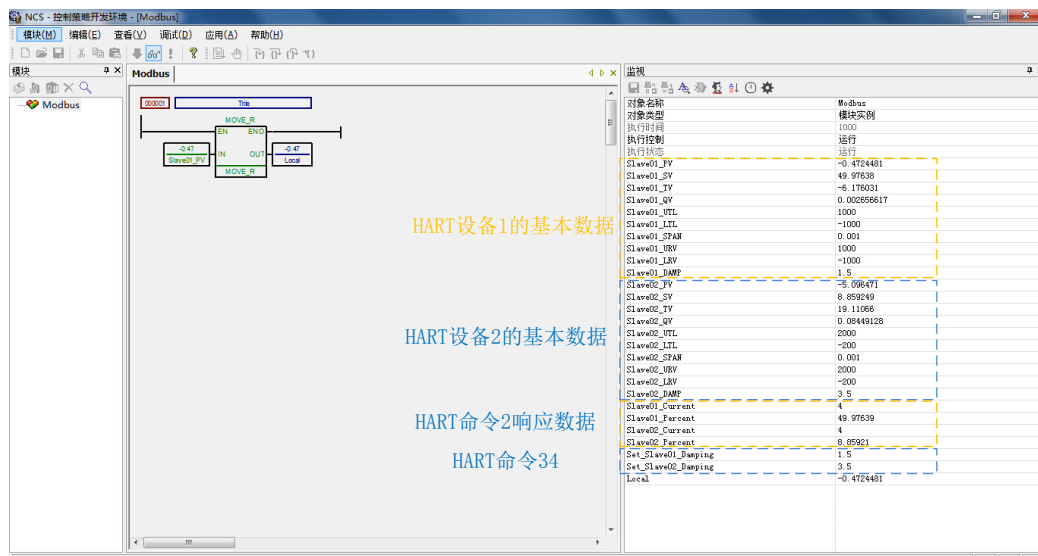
NCS - 控制策略开发环境 - [Modbus]

模块(M) 编辑(E) 查看(V) 调试(D) 应用(A) 帮助(H)

模块

Modbus

Modbus

000001 Title

MOVE_R
EN ENO
-0.47 Slave01_PV IN OUT -0.47 Local
MOVE_R

监视

| 对象名称 | Modbus |
|---|---|
| 对象类型 | 模块实例 |
| 执行时间 | 1000 |
| 执行控制 | 运行 |
| 执行状态 | 运行 |
| Slave01_PV | -0.4724481 |
| Slave01_SV | 49.97638 |
| Slave01_TV | -6.176031 |
| Slave01_QV | 0.002656617 |
| Slave01_UTL | 1000 |
| Slave01_LTL | -1000 |
| Slave01_SPAN | 0.001 |
| Slave01_URV | 1000 |
| Slave01_LRV | -1000 |
| Slave01_DAMP | 1.5 |
| Slave02_PV | -5.096471 |
| Slave02_SV | 8.859249 |
| Slave02_TV | 19.11066 |
| Slave02_QV | 0.08449128 |
| Slave02_UTL | 2000 |
| Slave02_LTL | -200 |
| Slave02_SPAN | 0.001 |
| Slave02_URV | 2000 |
| Slave02_LRV | -200 |
| Slave02_DAMP | 3.5 |
| Slave01_Current | 4 |
| Slave01_Percent | 49.97639 |
| Slave02_Current | 4 |
| Slave02_Percent | 8.85921 |
| Set_Slave01_Damping | 1.5 |
| Set_Slave02_Damping | 3.5 |
| Local | -0.4724481 |

HART设备1的基本数据

HART设备2的基本数据

HART命令2响应数据

HART命令34